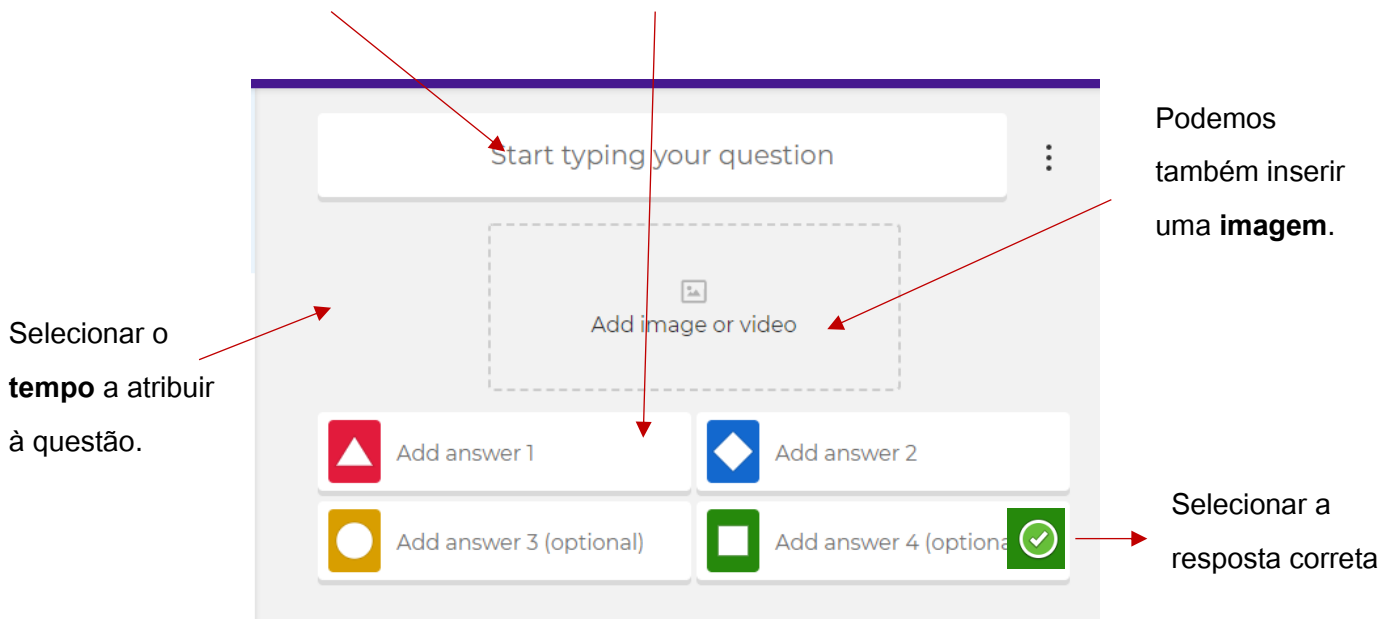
Start typing your question

Podemos também inserir uma **imagem**.

Add image or video

Selecionar o **tempo** a atribuir à questão.

Add answer 1

Add answer 2

Add answer 3 (optional)

Add answer 4 (optiona

Selecionar a resposta correta